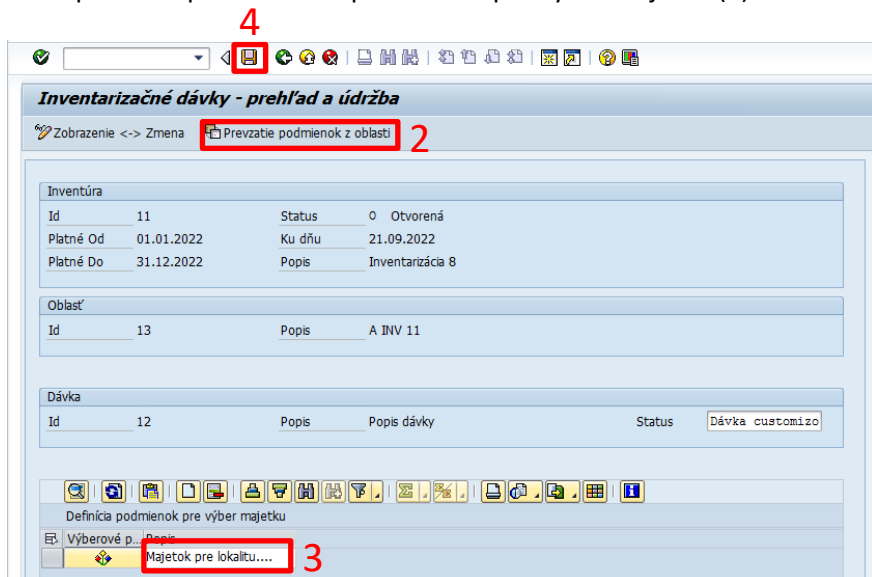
4

Inventarizačné dávky - prehľad a údržba

Zobrazenie <-> Zmena Prevzatie podmienok z oblasti 2

Inventúra

| | | | |
|---|---|---|---|
| Id | 11 | Status | Otvorená |
| Platné Od | 01.01.2022 | Ku dňu | 21.09.2022 |
| Platné Do | 31.12.2022 | Popis | Inventarizácia 8 |

Oblasť

| | | | |
|---|---|---|---|
| Id | 13 | Popis | A INV 11 |

Dávka

| | | | | | |
|---|---|---|---|---|---|
| Id | 12 | Popis | Popis dávky | Status | Dávka customizo |

Definícia podmienok pre výber majetku

| Výberové p... | Popis |
|---|---|
| | Majetok pre lokalitu.... |

3